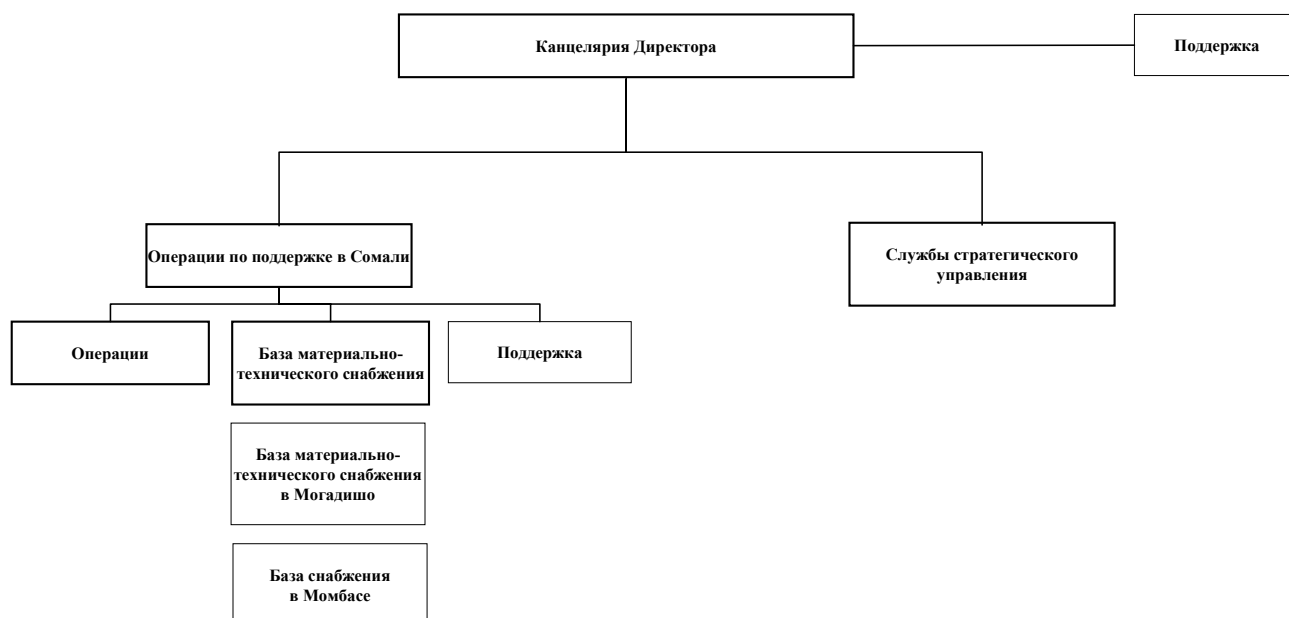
Канцелярия Директора

Поддержка

Операции по поддержке в Сомали

Службы стратегического управления

Операции

База материально-технического снабжения

Поддержка

База материально-технического снабжения в Могадишо

База снабжения в Момбасе